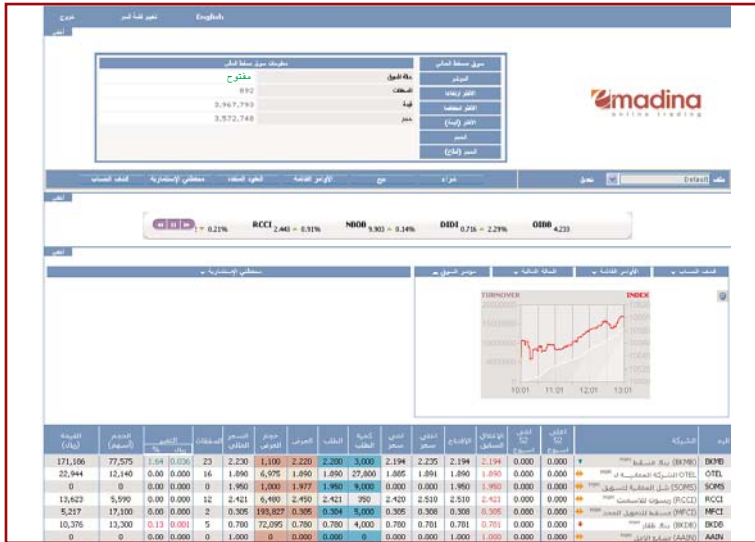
خروج | تغيير كلمة السر | English

معلومات سوق مسقط المالي

| حالة السوق | مفتوح |
|---|---|
| الصفقات | 892 |
| قيمة | 3,967,793 |
| حجم | 3,572,748 |

سوق مسقط المالي
المؤشر
الأكثر ارتفاعا
الأكثر انخفاضا
الأكثر (قيمة)
الأكثر (حجم)
السهم
السهم (إغلاق)

emadina
online trading

ملف | Default | تحليل

شراء | بيع | الأوامر القائمة | العقود المنفذة | محفظتي الإستثمارية | كشف الحساب

▼ 0.21% RCCI 2.448 ▲ 0.91% NBOB 0.903 ▲ 0.14% DIDI 0.716 ▲ 2.29% OIDB 4.233

محفظتي الإستثمارية ▼ | مؤشر السوق ▲ | الحالة المالية ▼ | الأوامر القائمة ▼ | كشف الحساب ▼

TURNOVER | INDEX

10:01 | 11:01 | 12:01 | 13:01

| القيمة (ريال) | الحجم (السهم) | التغير % | التغير قيمة | الصفقات | السعر الحالي | حجم العرض | العرض | الطلب | كمية الطلب | أدنى سعر | أعلى سعر | الإفتتاح | الإغلاق السابق | أدنى 52 أسبوع | أعلى 52 أسبوع | الشركة | الرمز |
|---|---|---|---|---|---|---|---|---|---|---|---|---|---|---|---|---|---|
| 171,106 | 77,575 | 1.64 | 0.036 | 23 | 2.230 | 1,100 | 2.220 | 2.200 | 3,000 | 2.194 | 2.235 | 2.194 | 2.194 | 0.000 | 0.000 | (BKMB) بنك مسقط | BKMB |
| 22,944 | 12,140 | 0.00 | 0.000 | 16 | 1.890 | 6,975 | 1.890 | 1.890 | 27,800 | 1.885 | 1.894 | 1.890 | 1.890 | 0.000 | 0.000 | (OTEL) الشركة العمانية لـ | OTEL |
| 0 | 0 | 0.00 | 0.000 | 0 | 1.950 | 1,000 | 1.977 | 1.950 | 9,000 | 0.000 | 0.000 | 1.950 | 1.950 | 0.000 | 0.000 | (SOMS) شل العمانية للتسويق | SOMS |
| 13,623 | 5,590 | 0.00 | 0.000 | 12 | 2.421 | 6,480 | 2.450 | 2.421 | 350 | 2.420 | 2.510 | 2.510 | 2.423 | 0.000 | 0.000 | (RCCD) ريسوت للاسمنت | RCCI |
| 5,217 | 17,100 | 0.00 | 0.000 | 2 | 0.305 | 193,827 | 0.305 | 0.304 | 5,000 | 0.305 | 0.308 | 0.308 | 0.305 | 0.000 | 0.000 | (MFCI) مسقط للتمويل المحد | MFCI |
| 10,376 | 13,300 | 0.13 | 0.001 | 5 | 0.780 | 72,095 | 0.780 | 0.780 | 4,000 | 0.780 | 0.781 | 0.781 | 0.781 | 0.000 | 0.000 | (BKDB) بنك ظفار | BKDB |
| 0 | 0 | 0.00 | 0.000 | 0 | 1.000 | 0 | 0.000 | 0.000 | 0 | 0.000 | 0.000 | 0.000 | 1.000 | 0.000 | 0.000 | (AAIN) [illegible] | AAIN |